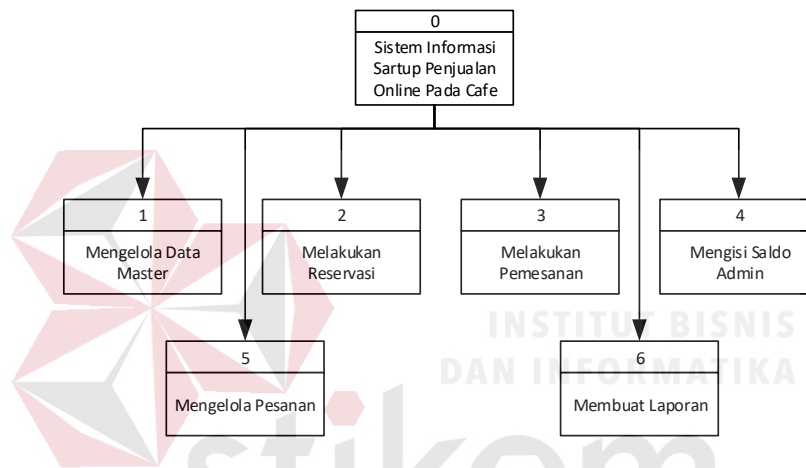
0

Sistem Informasi Sartup Penjualan Online Pada Cafe

1

Mengelola Data Master

2

Melakukan Reservasi

3

Melakukan Pemesanan

4

Mengisi Saldo Admin

5

Mengelola Pesanan

6

Membuat Laporan

INSTITUT BISNIS DAN INFORMATIKA

stikom